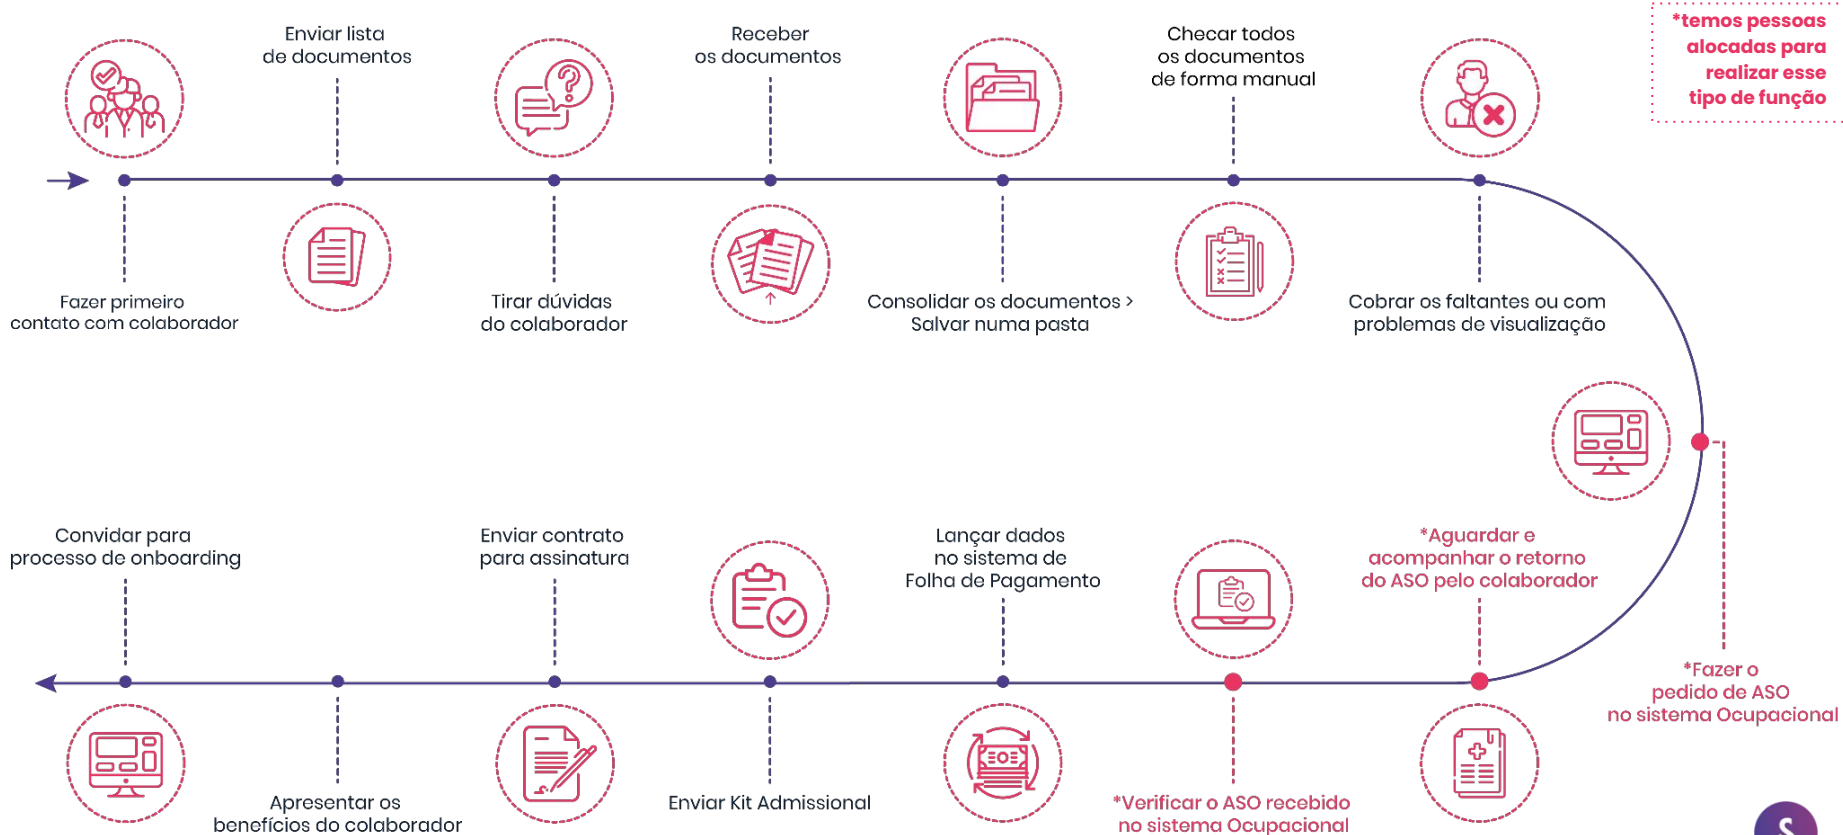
*temos pessoas alocadas para realizar esse tipo de função

Enviar lista de documentos

Receber os documentos

Checar todos os documentos de forma manual

Fazer primeiro contato com colaborador

Tirar dúvidas do colaborador

Consolidar os documentos > Salvar numa pasta

Cobrar os faltantes ou com problemas de visualização

Convidar para processo de onboarding

Enviar contrato para assinatura

Lançar dados no sistema de Folha de Pagamento

*Aguardar e acompanhar o retorno do ASO pelo colaborador

*Fazer o pedido de ASO no sistema Ocupacional

Apresentar os benefícios do colaborador

Enviar Kit Admissional

*Verificar o ASO recebido no sistema Ocupacional